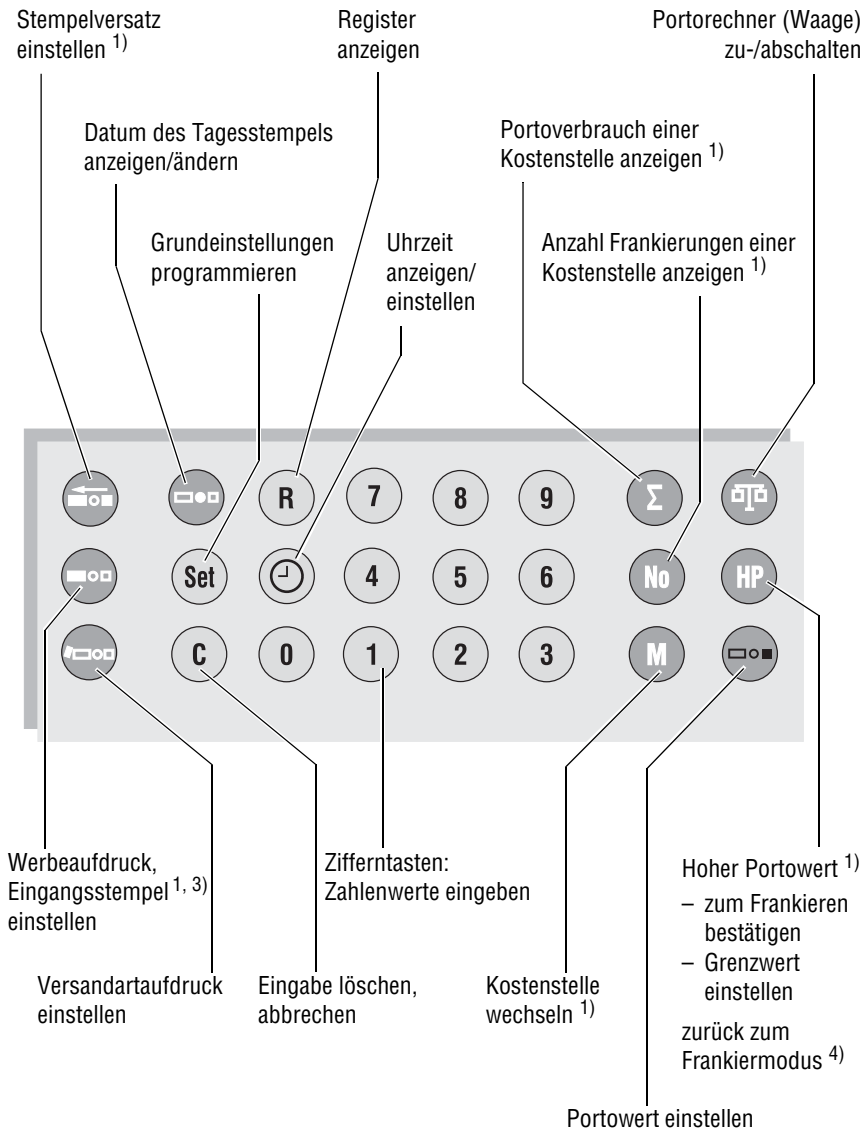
Stempelversatz einstellen $^{1)}$

Register anzeigen

Portorechner (Waage) zu-/abschalten

Datum des Tagesstempels anzeigen/ändern

Portoverbrauch einer Kostenstelle anzeigen $^{1)}$

Grundeinstellungen programmieren

Uhrzeit anzeigen/ einstellen

Anzahl Frankierungen einer Kostenstelle anzeigen $^{1)}$

R

7

8

9

Σ

Set

4

5

6

No

HP

C

0

1

2

3

M

Werbeaufdruck, Eingangsstempel $^{1, 3)}$ einstellen

Zifferntasten: Zahlenwerte eingeben

Hoher Portowert $^{1)}$

– zum Frankieren bestätigen

– Grenzwert einstellen

Versandartaufdruck einstellen

Eingabe löschen, abbrechen

Kostenstelle wechseln $^{1)}$

zurück zum Frankiermodus $^{4)}$

Portowert einstellen